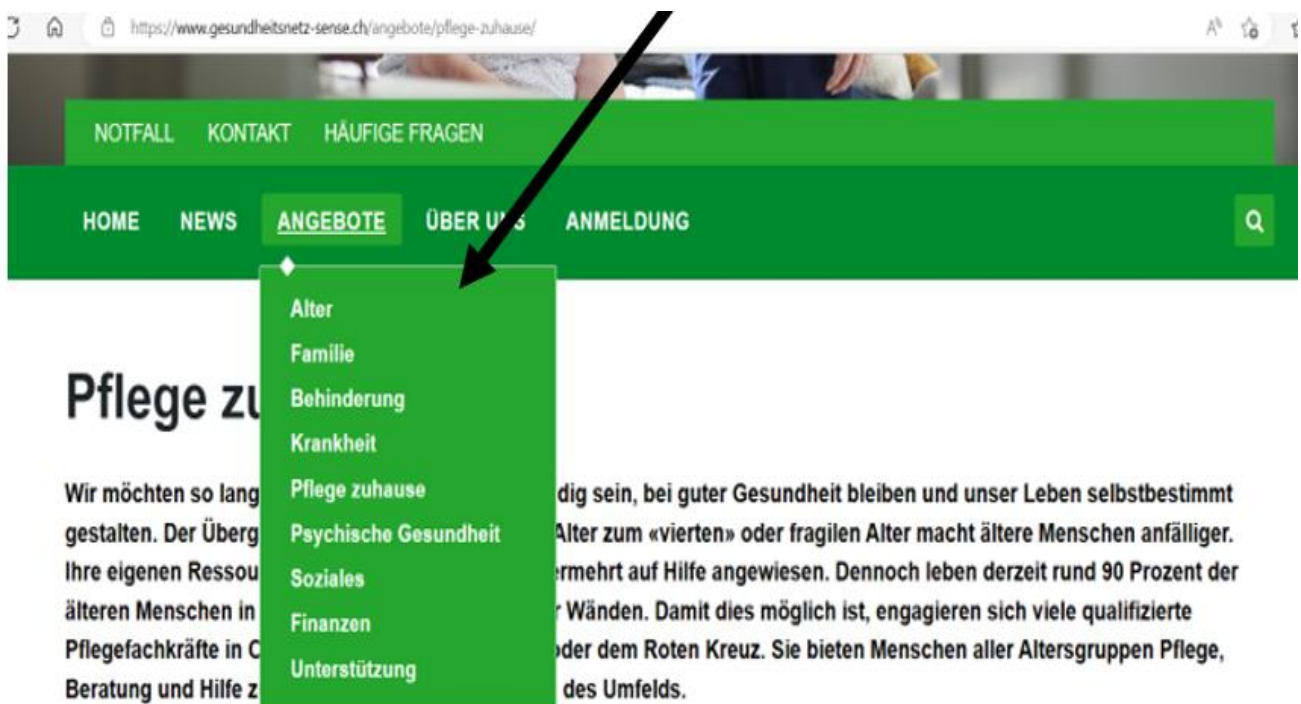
https://www.gesundheitsnetz-sense.ch/angebote/pflege-zuhause/

NOTFALL KONTAKT HÄUFIGE FRAGEN

HOME NEWS ANGEBOTE ÜBER U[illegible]S ANMELDUNG

Alter
Familie
Behinderung
Krankheit
Pflege zuhause
Psychische Gesundheit
Soziales
Finanzen
Unterstützung

Pflege zu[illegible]

Wir möchten so lang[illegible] dig sein, bei guter Gesundheit bleiben und unser Leben selbstbestimmt gestalten. Der Überg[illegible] Alter zum «vierten» oder fragilen Alter macht ältere Menschen anfälliger. Ihre eigenen Ressou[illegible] ermehrt auf Hilfe angewiesen. Dennoch leben derzeit rund 90 Prozent der älteren Menschen in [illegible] Wänden. Damit dies möglich ist, engagieren sich viele qualifizierte Pflegefachkräfte in C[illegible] oder dem Roten Kreuz. Sie bieten Menschen aller Altersgruppen Pflege, Beratung und Hilfe z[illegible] des Umfelds.